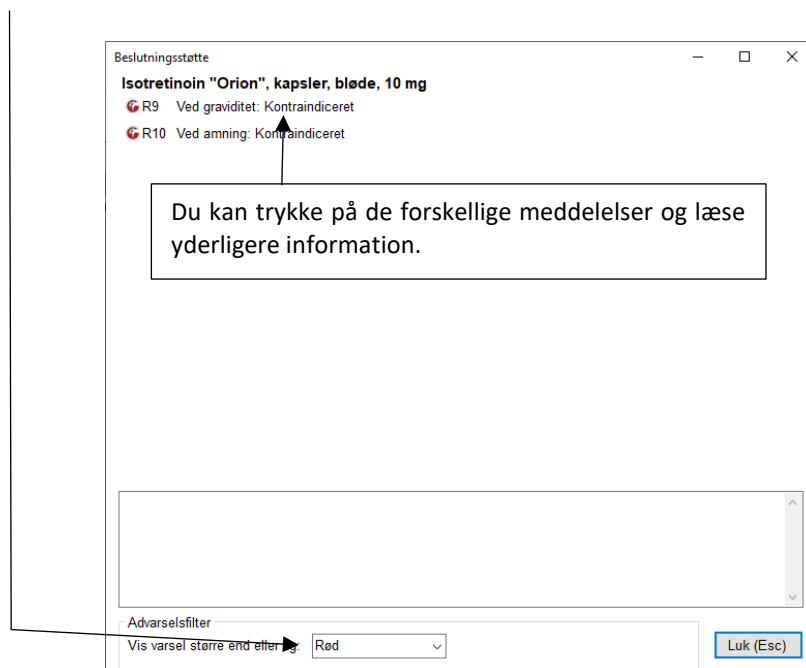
Beslutningsstøtte

Isotretinoin "Orion", kapsler, bløde, 10 mg

R9 Ved graviditet: Kontraindiceret

R10 Ved amning: Kontraindiceret

Du kan trykke på de forskellige meddelelser og læse yderligere information.

Advarselsfilter

Vis varsel større end eller lig: Rød

Luk (Esc)